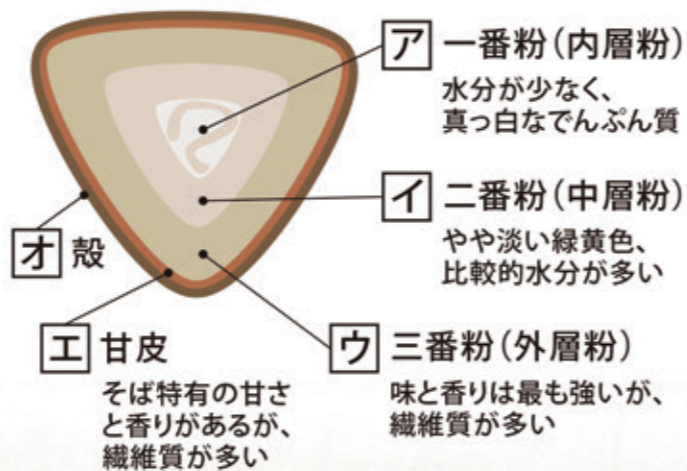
ア 一番粉（内層粉）
水分が少なく、
真っ白なでんぷん質

イ 二番粉（中層粉）
やや淡い緑黄色、
比較的水分が多い

オ 殻

エ 甘皮
そば特有の甘さと香りがあるが、繊維質が多い

ウ 三番粉（外層粉）
味と香りは最も強いが、
繊維質が多い